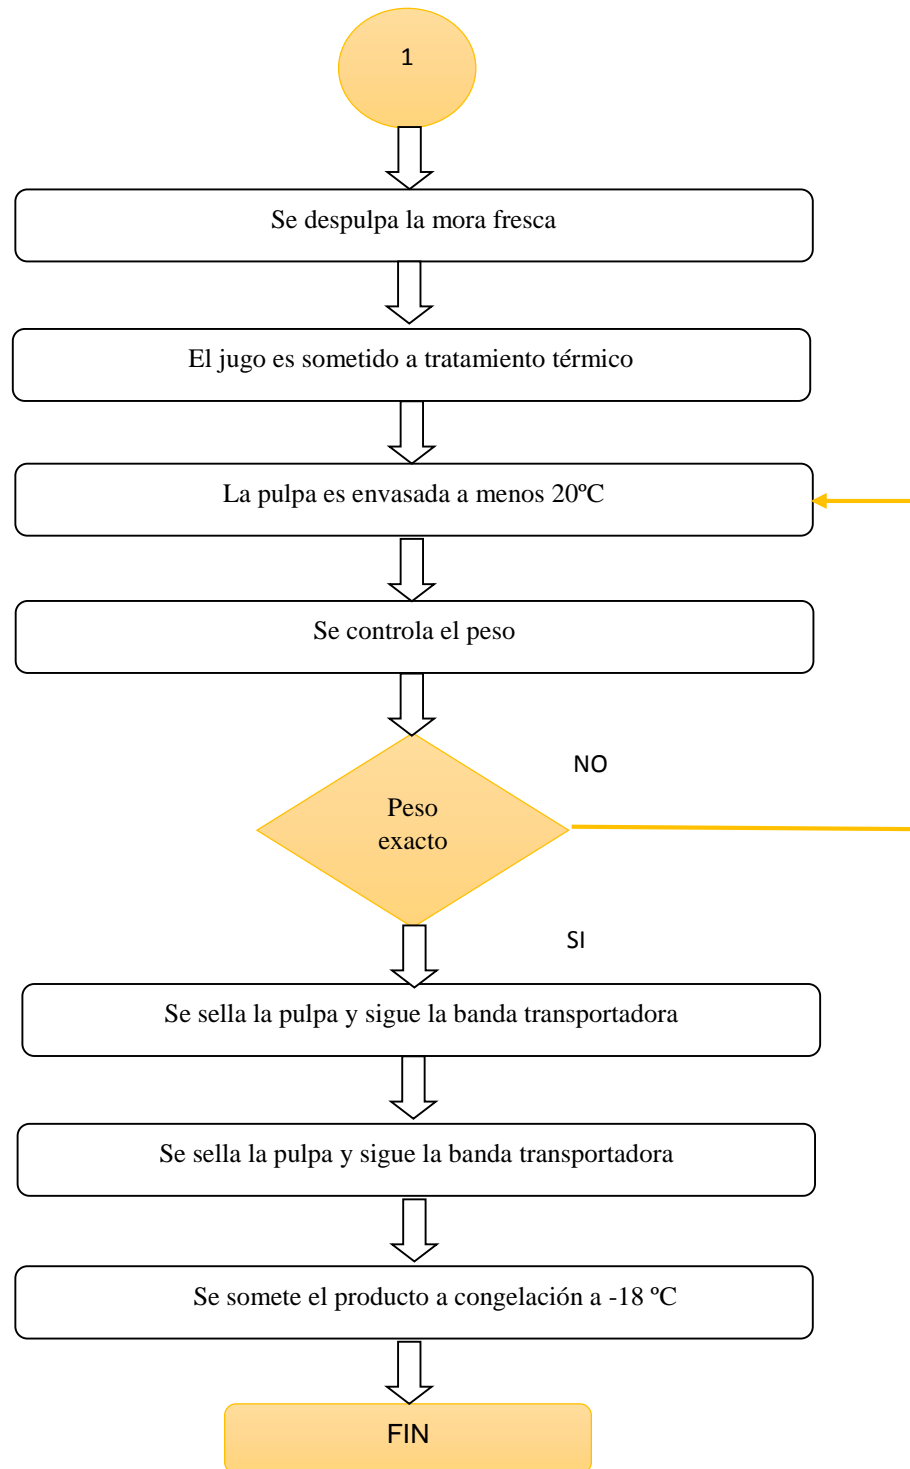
1

Se despulpa la mora fresca

El jugo es sometido a tratamiento térmico

La pulpa es envasada a menos 20ºC

Se controla el peso

NO

Peso exacto

SI

Se sella la pulpa y sigue la banda transportadora

Se sella la pulpa y sigue la banda transportadora

Se somete el producto a congelación a -18 ºC

FIN